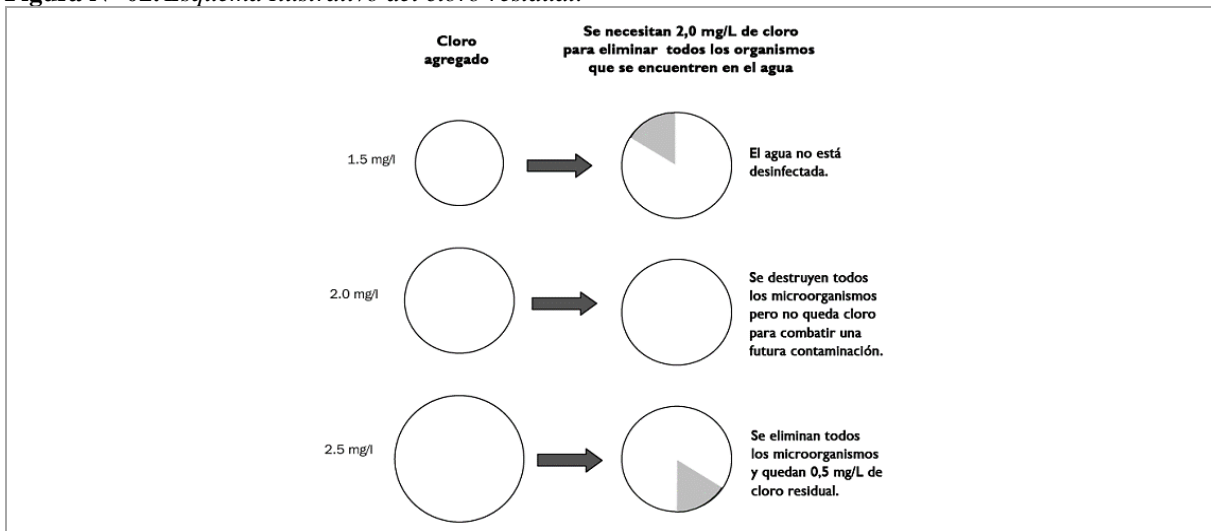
Figura N° 02: Esquema ilustrativo del cloro residual.

Cloro agregado

Se necesitan 2,0 mg/L de cloro para eliminar todos los organismos que se encuentren en el agua

1.5 mg/l

El agua no está desinfectada.

2.0 mg/l

Se destruyen todos los microorganismos pero no queda cloro para combatir una futura contaminación.

2.5 mg/l

Se eliminan todos los microorganismos y quedan 0,5 mg/L de cloro residual.